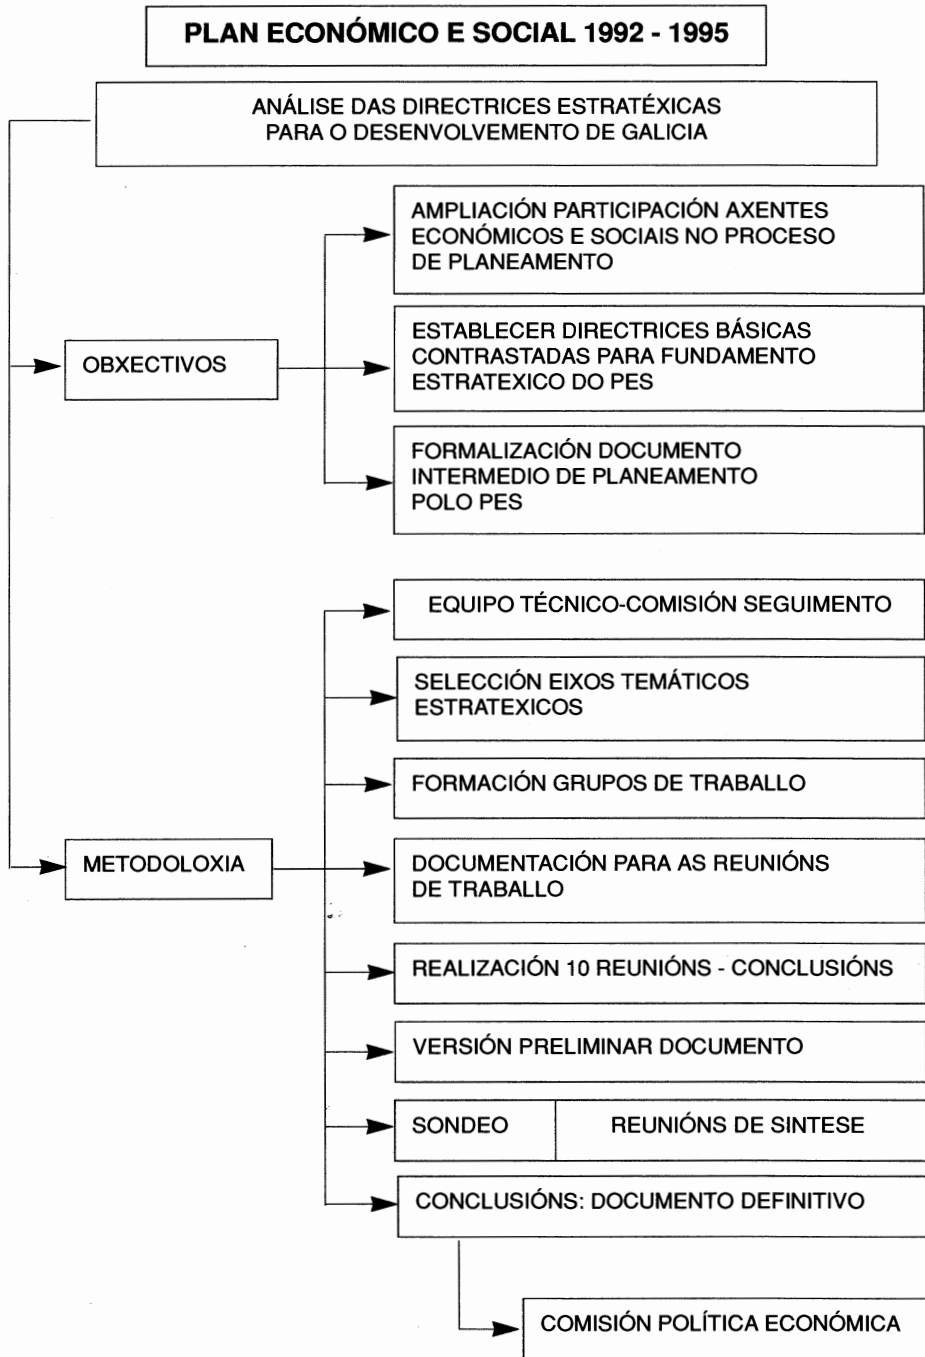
PLAN ECONÓMICO E SOCIAL 1992 - 1995

ANÁLISE DAS DIRECTRICES ESTRATÉXICAS PARA O DESENVOLVEMENTO DE GALICIA

OBXECTIVOS

AMPLIACIÓN PARTICIPACIÓN AXENTES ECONÓMICOS E SOCIAIS NO PROCESO DE PLANEAMENTO

ESTABLECER DIRECTRICES BÁSICAS CONTRASTADAS PARA FUNDAMENTO ESTRATEXICO DO PES

FORMALIZACIÓN DOCUMENTO INTERMEDIO DE PLANEAMENTO POLO PES

METODOLOXIA

EQUIPO TÉCNICO-COMISIÓN SEGUIMENTO

SELECCIÓN EIXOS TEMÁTICOS ESTRATEXICOS

FORMACIÓN GRUPOS DE TRABALLO

DOCUMENTACIÓN PARA AS REUNIÓNS DE TRABALLO

REALIZACIÓN 10 REUNIÓNS - CONCLUSIÓNS

VERSIÓN PRELIMINAR DOCUMENTO

SONDEO

REUNIÓNS DE SINTESE

CONCLUSIÓNS: DOCUMENTO DEFINITIVO

COMISIÓN POLÍTICA ECONÓMICA